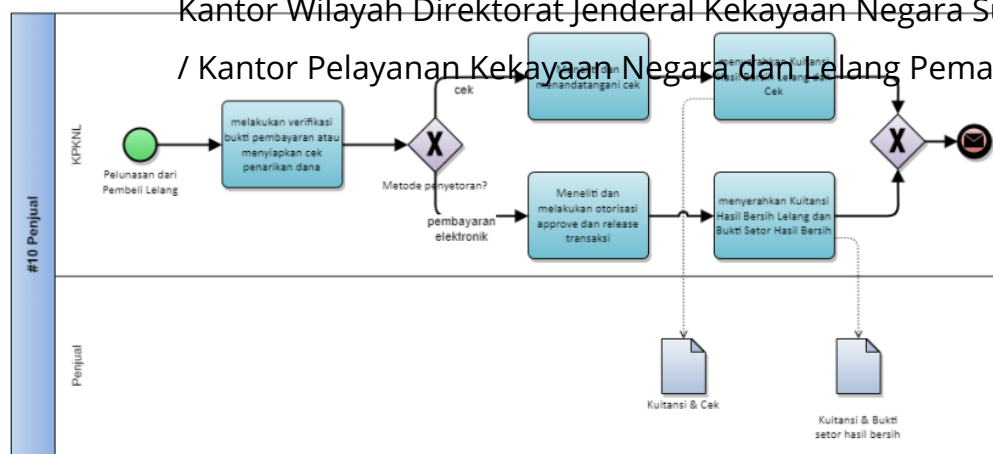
Kantor Wilayah Direktorat Jenderal Kekayaan Negara S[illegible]

/ Kantor Pelayanan Kekayaan Negara dan Lelang Pema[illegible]

#10 Penjual

KPKNL

Penjual

Pelunasan dari Pembeli Lelang

melakukan verifikasi bukti pembayaran atau menyiapkan cek penarikan dana

Metode penyetoran?

cek

pembayaran elektronik

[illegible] menandatangani cek

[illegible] Kuitansi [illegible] Cek

Meneliti dan melakukan otorisasi approve dan release transaksi

menyerahkan Kuitansi Hasil Bersih Lelang dan Bukti Setor Hasil Bersih

Kuitansi & Cek

Kuitansi & Bukti setor hasil bersih